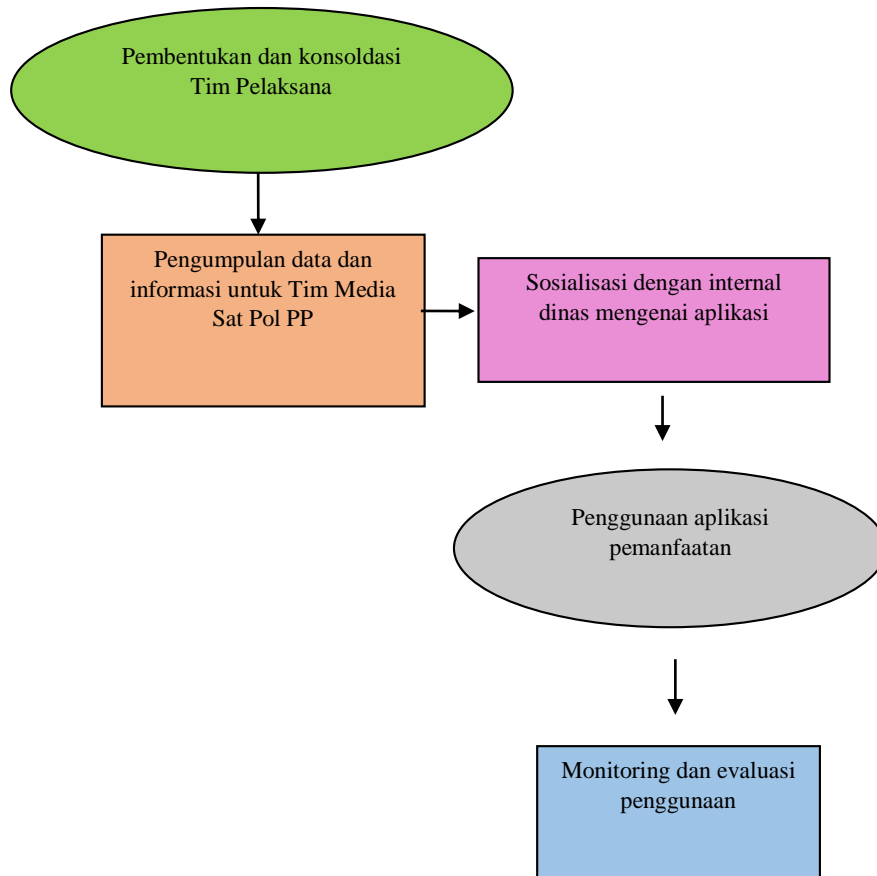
Pembentukan dan konsoldasi Tim Pelaksana

Pengumpulan data dan informasi untuk Tim Media Sat Pol PP

Sosialisasi dengan internal dinas mengenai aplikasi

Penggunaan aplikasi pemanfaatan

Monitoring dan evaluasi penggunaan